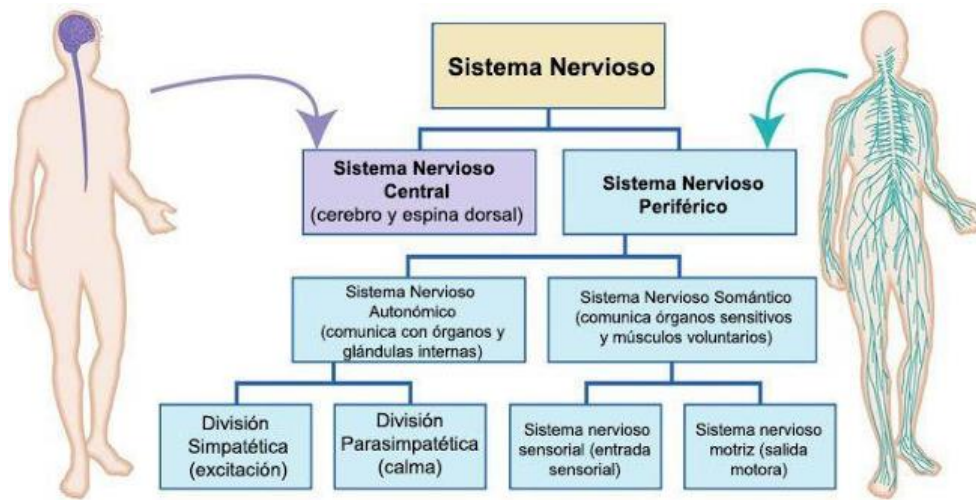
Sistema Nervioso

Sistema Nervioso Central (cerebro y espina dorsal)

Sistema Nervioso Periférico

Sistema Nervioso Autonómico (comunica con órganos y glándulas internas)

Sistema Nervioso Somántico (comunica órganos sensitivos y músculos voluntarios)

División Simpatética (excitación)

División Parasimpatética (calma)

Sistema nervioso sensorial (entrada sensorial)

Sistema nervioso motriz (salida motora)